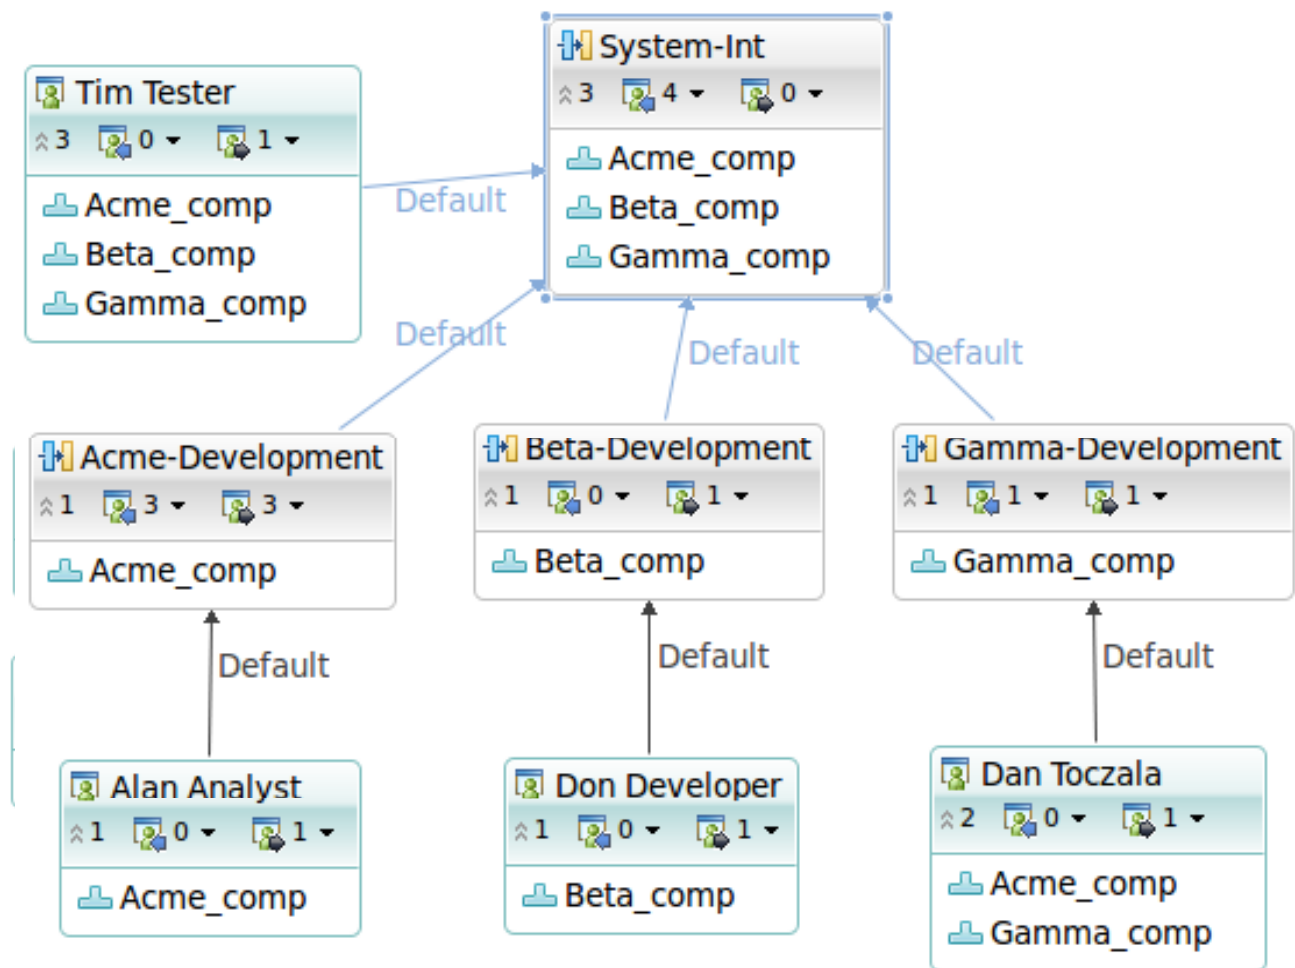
Tim Tester
3 0 1
Acme_comp
Beta_comp
Gamma_comp

Default

System-Int
3 4 0
Acme_comp
Beta_comp
Gamma_comp

Default
Default
Default

Acme-Development
1 3 3
Acme_comp

Beta-Development
1 0 1
Beta_comp

Gamma-Development
1 1 1
Gamma_comp

Default
Default
Default

Alan Analyst
1 0 1
Acme_comp

Don Developer
1 0 1
Beta_comp

Dan Toczala
2 0 1
Acme_comp
Gamma_comp